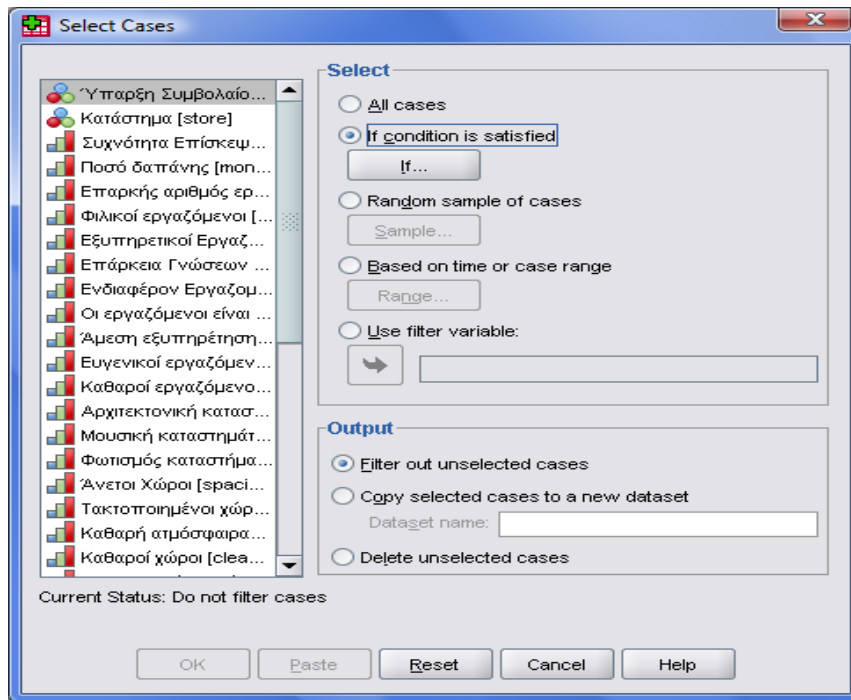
Select Cases

Ύπαρξη Συμβολαίο...
Κατάστημα [store]
Συχνότητα Επίσκεψ...
Ποσό δαπάνης [mon...
Επαρκής αριθμός ερ...
Φιλικοί εργαζόμενοι [...
Εξυπηρετικοί Εργαζ...
Επάρκεια Γνώσεων ...
Ενδιαφέρον Εργαζομ...
Οι εργαζόμενοι είναι ...
Άμεση εξυπηρέτηση...
Ευγενικοί εργαζόμεν...
Καθαροί εργαζόμενο...
Αρχιτεκτονική καταστ...
Μουσική καταστημάτ...
Φωτισμός καταστήμα...
Άνετοι Χώροι [spaci...
Τακτοποιημένοι χώρ...
Καθαρή ατμόσφαιρα...
Καθαροί χώροι [clea...

Select
All cases
If condition is satisfied
If...
Random sample of cases
Sample...
Based on time or case range
Range...
Use filter variable:

Output
Filter out unselected cases
Copy selected cases to a new dataset
Dataset name:
Delete unselected cases

Current Status: Do not filter cases

OK Paste Reset Cancel Help